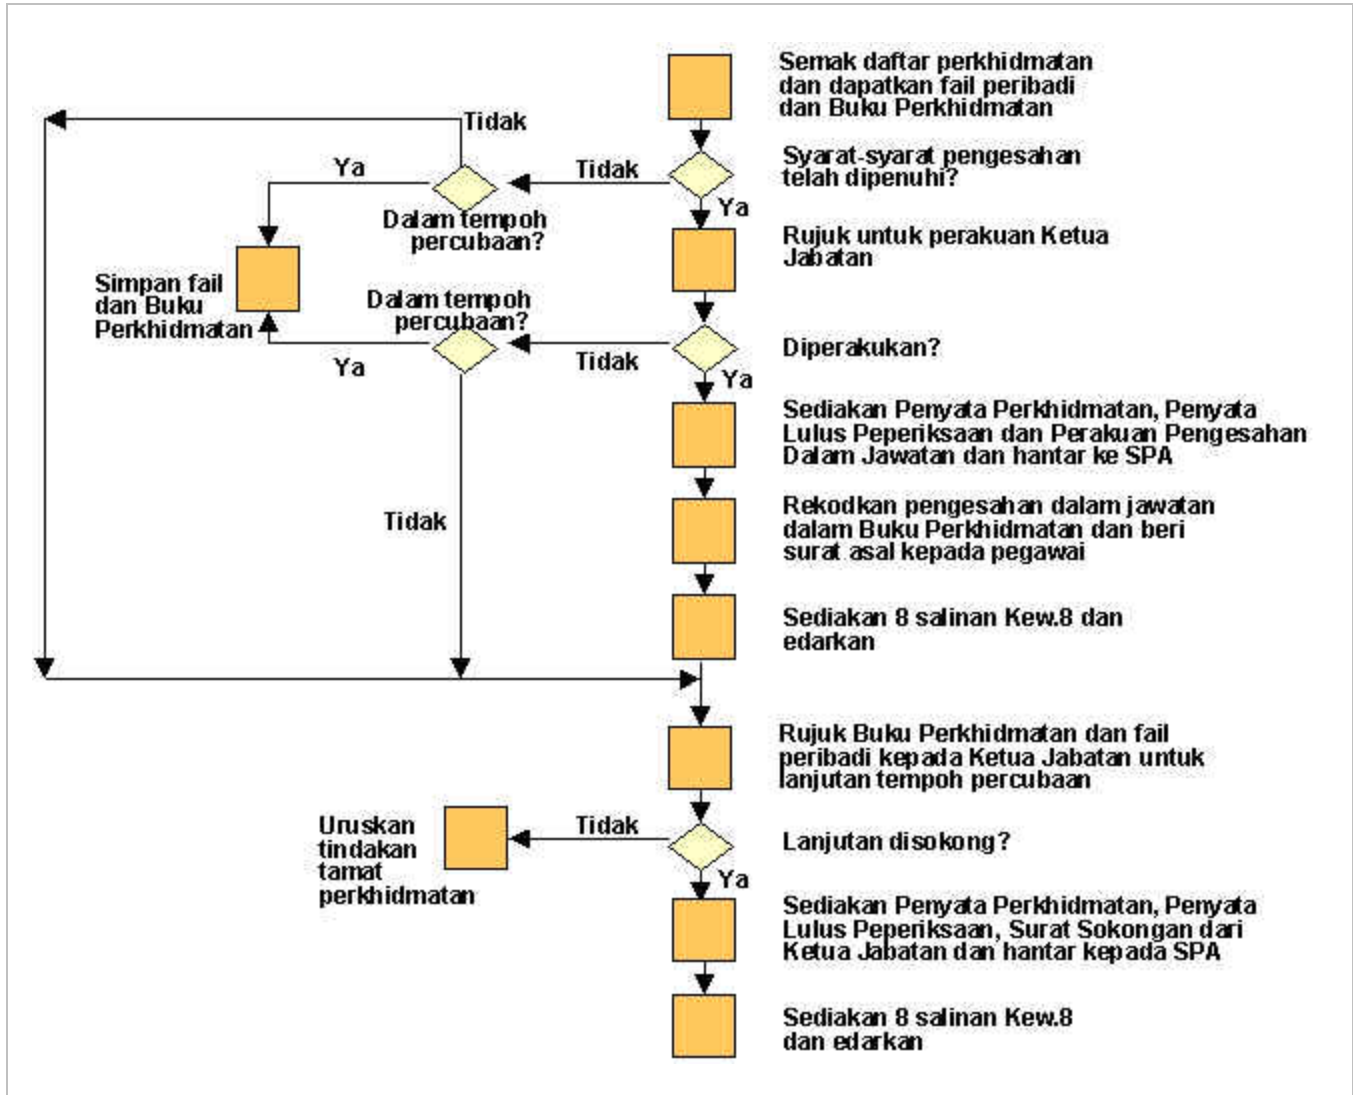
Semak daftar perkhidmatan dan dapatkan fail peribadi dan Buku Perkhidmatan

Tidak

Ya

Tidak

Syarat-syarat pengesahan telah dipenuhi?

Dalam tempoh percubaan?

Ya

Rujuk untuk perakuan Ketua Jabatan

Simpan fail dan Buku Perkhidmatan

Dalam tempoh percubaan?

Ya

Tidak

Diperakukan?

Ya

Sediakan Penyata Perkhidmatan, Penyata Lulus Peperiksaan dan Perakuan Pengesahan Dalam Jawatan dan hantar ke SPA

Tidak

Rekodkan pengesahan dalam jawatan dalam Buku Perkhidmatan dan beri surat asal kepada pegawai

Sediakan 8 salinan Kew.8 dan edarkan

Rujuk Buku Perkhidmatan dan fail peribadi kepada Ketua Jabatan untuk lanjutan tempoh percubaan

Uruskan tindakan tamat perkhidmatan

Tidak

Lanjutan disokong?

Ya

Sediakan Penyata Perkhidmatan, Penyata Lulus Peperiksaan, Surat Sokongan dari Ketua Jabatan dan hantar kepada SPA

Sediakan 8 salinan Kew.8 dan edarkan